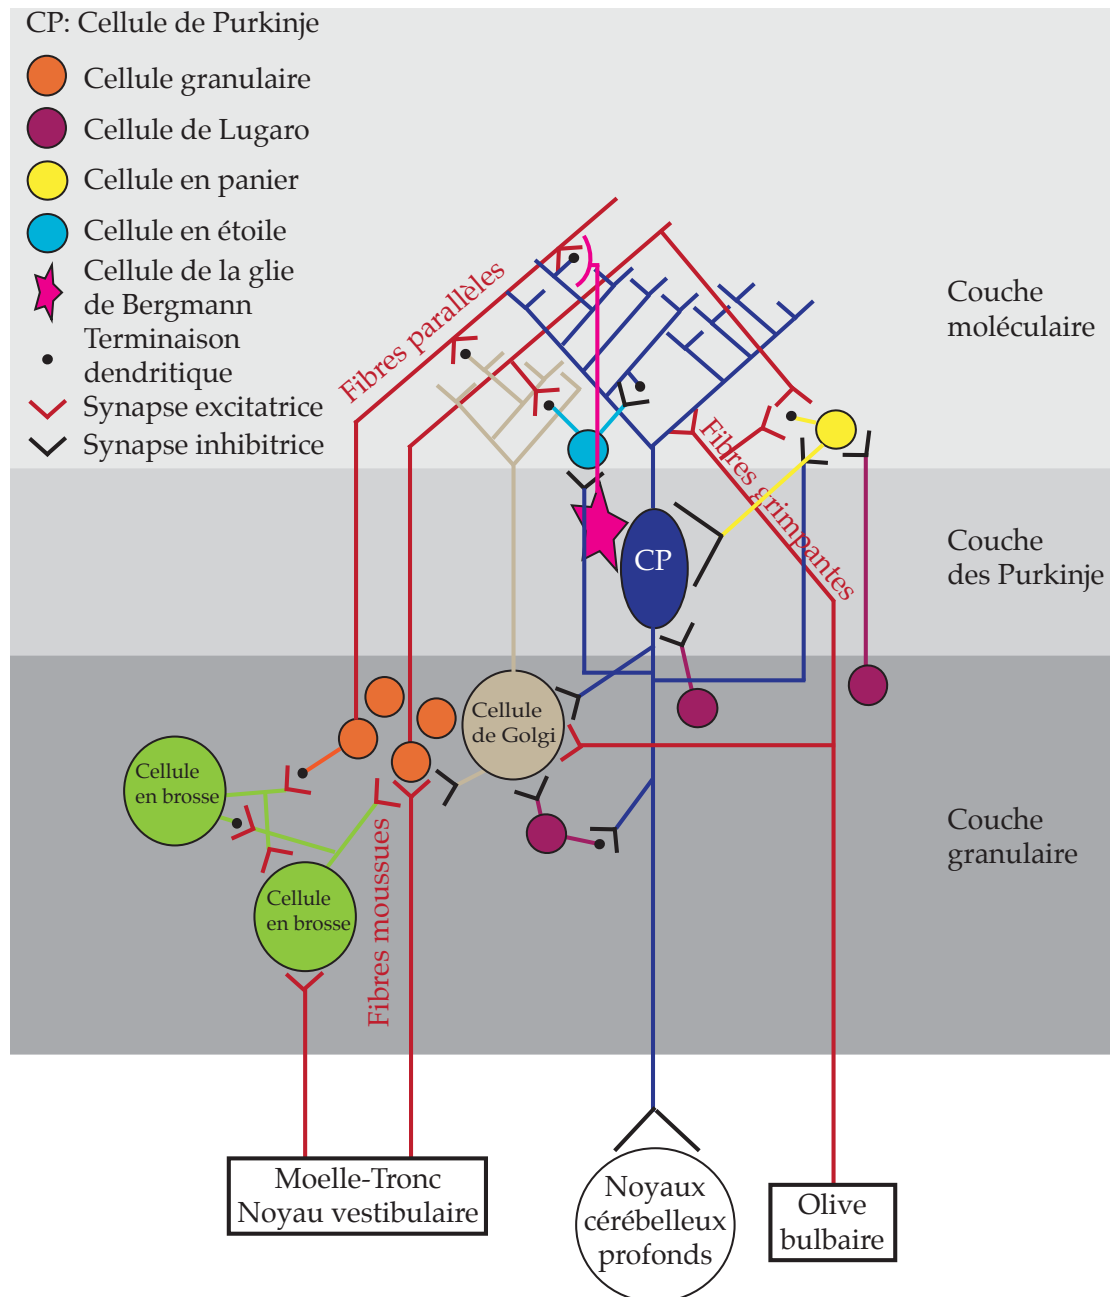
CP: Cellule de Purkinje

Cellule granulaire

Cellule de Lugaro

Cellule en panier

Cellule en étoile

Cellule de la glie de Bergmann

Terminaison dendritique

Synapse excitatrice

Synapse inhibitrice

Fibres parallèles

Couche moléculaire

Fibres grimpantes

Couche des Purkinje

CP

Cellule de Golgi

Cellule en brosse

Cellule en brosse

Fibres moussues

Couche granulaire

Moelle-Tronc
Noyau vestibulaire

Noyaux cérébelleux profonds

Olive bulbaire